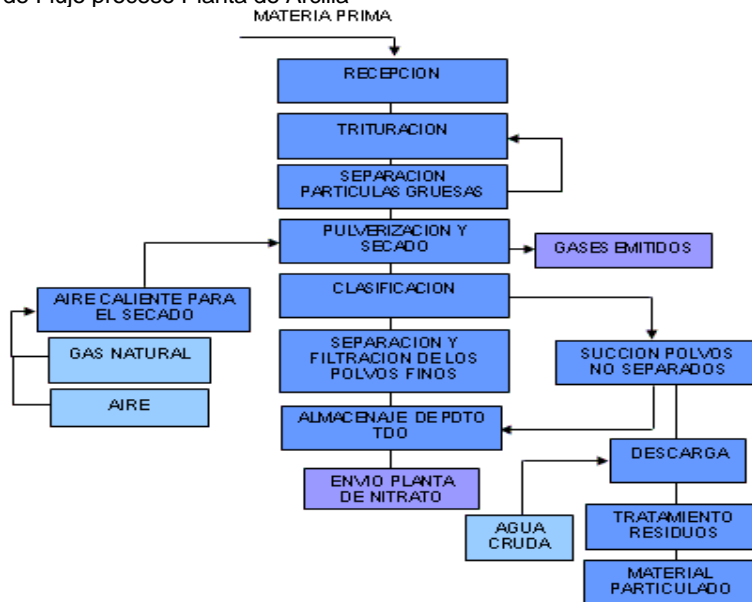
de Flujo proceso Planta de Arcilla

MATERIA PRIMA

RECEPCION

TRITURACION

SEPARACION PARTICULAS GRUESAS

PULVERIZACION Y SECADO

GASES EMITIDOS

AIRE CALIENTE PARA EL SECADO

GAS NATURAL

AIRE

CLASIFICACION

SEPARACION Y FILTRACION DE LOS POLVOS FINOS

SUCCION POLVOS NO SEPARADOS

ALMACENAJE DE PDTO TDO

DESCARGA

ENVIO PLANTA DE NITRATO

AGUA CRUDA

TRATAMIENTO RESIDUOS

MATERIAL PARTICULADO